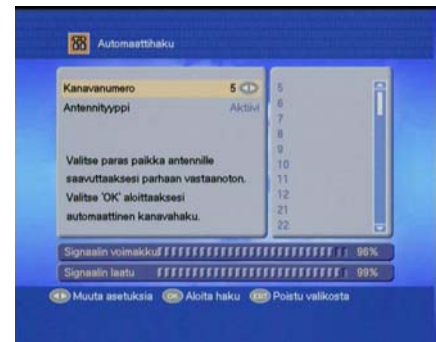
Automaattihaku

Kanavanumero 5

Antennityyppi Aktiivi

Valitse paras paikka antennille saavuttaaksesi parhaan vastaanoton. Valitse 'OK' aloittaaksesi automaattinen kanavahaku.

5
6
7
8
9
10
11
12
21
22

Signaalin voimakkuus 96%

Signaalin laatu 99%

Muuta asetuksia OK Aloita haku EXIT Poistu valikosta